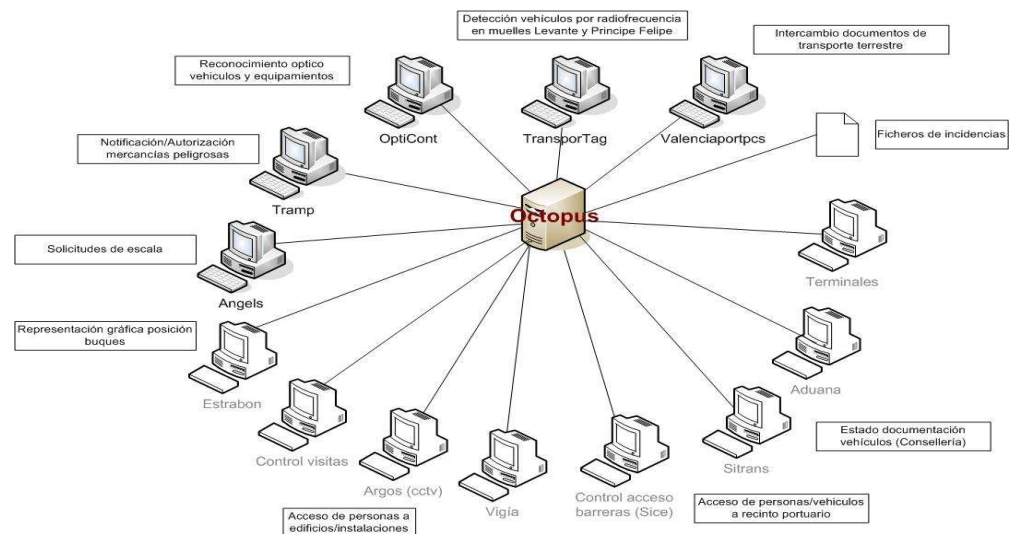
Detección vehículos por radiofrecuencia en muelles Levante y Principe Felipe

Intercambio documentos de transporte terrestre

Reconocimiento optico vehiculos y equipamientos

OptiCont

TransporTag

Valenciaportpcs

Ficheros de incidencias

Notificación/Autorización mercancias peligrosas

Tramp

Octopus

Solicitudes de escala

Angels

Terminales

Representación gráfica posición buques

Estrabon

Aduana

Control visitas

Argos (cctv)

Vigía

Control acceso barreras (Sice)

Sitrans

Estado documentación vehículos (Consellería)

Acceso de personas/vehiculos a recinto portuario

Acceso de personas a edificios/instalaciones